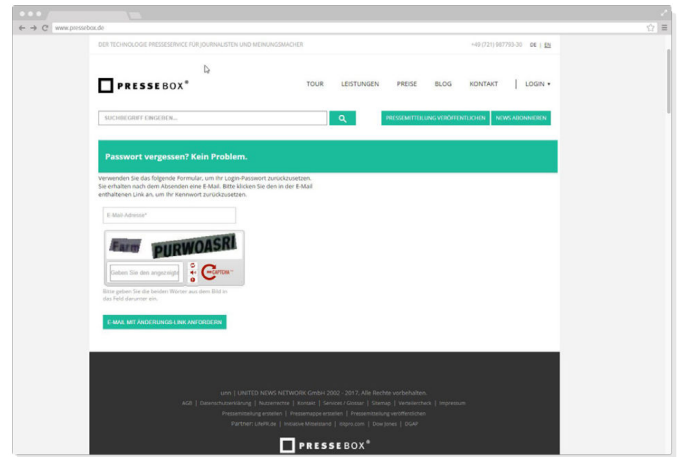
www.pressebox.de

DER TECHNOLOGIE PRESSESERVICE FÜR JOURNALISTEN UND MEINUNGSMACHER

+49 (721) 987793-30 DE | EN

PRESSEBOX®

TOUR LEISTUNGEN PREISE BLOG KONTAKT LOGIN ▾

SUCHBEGRIFF EINGEBEN...

PRESSEMITTEILUNG VERÖFFENTLICHEN NEWS ABONNIEREN

Passwort vergessen? Kein Problem.

Verwenden Sie das folgende Formular, um Ihr Login-Passwort zurückzusetzen. Sie erhalten nach dem Absenden eine E-Mail. Bitte klicken Sie den in der E-Mail enthaltenen Link an, um Ihr Kennwort zurückzusetzen.

E-Mail-Adresse*

Farm PURWOASRI

Geben Sie das angezeigt

reCAPTCHA

Bitte geben Sie die beiden Wörter aus dem Bild in das Feld darunter ein.

E-MAIL MIT ÄNDERUNGS-LINK ANFORDERN

unn | UNITED NEWS NETWORK GmbH 2002 - 2017. Alle Rechte vorbehalten.

AGB | Datenschutzerklärung | Nutzerrechte | Kontakt | Services / Glossar | Sitemap | Verteilercheck | Impressum

Pressemitteilung erstellen | Pressemappe erstellen | Pressemitteilung veröffentlichen

Partner: LifePR.de | Initiative Mittelstand | itopro.com | line.times | DGAP

PRESSEBOX®